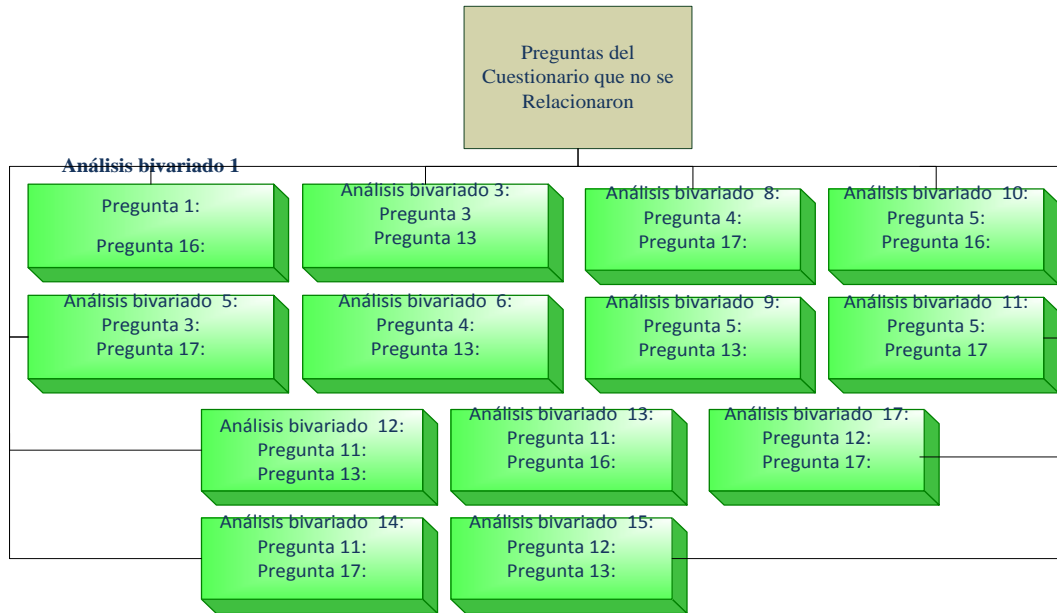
Preguntas del Cuestionario que no se Relacionaron

Análisis bivariado 1
Pregunta 1:
Pregunta 16:

Análisis bivariado 3:
Pregunta 3
Pregunta 13

Análisis bivariado 8:
Pregunta 4:
Pregunta 17:

Análisis bivariado 10:
Pregunta 5:
Pregunta 16:

Análisis bivariado 5:
Pregunta 3:
Pregunta 17:

Análisis bivariado 6:
Pregunta 4:
Pregunta 13:

Análisis bivariado 9:
Pregunta 5:
Pregunta 13:

Análisis bivariado 11:
Pregunta 5:
Pregunta 17

Análisis bivariado 12:
Pregunta 11:
Pregunta 13:

Análisis bivariado 13:
Pregunta 11:
Pregunta 16:

Análisis bivariado 17:
Pregunta 12:
Pregunta 17:

Análisis bivariado 14:
Pregunta 11:
Pregunta 17:

Análisis bivariado 15:
Pregunta 12:
Pregunta 13: